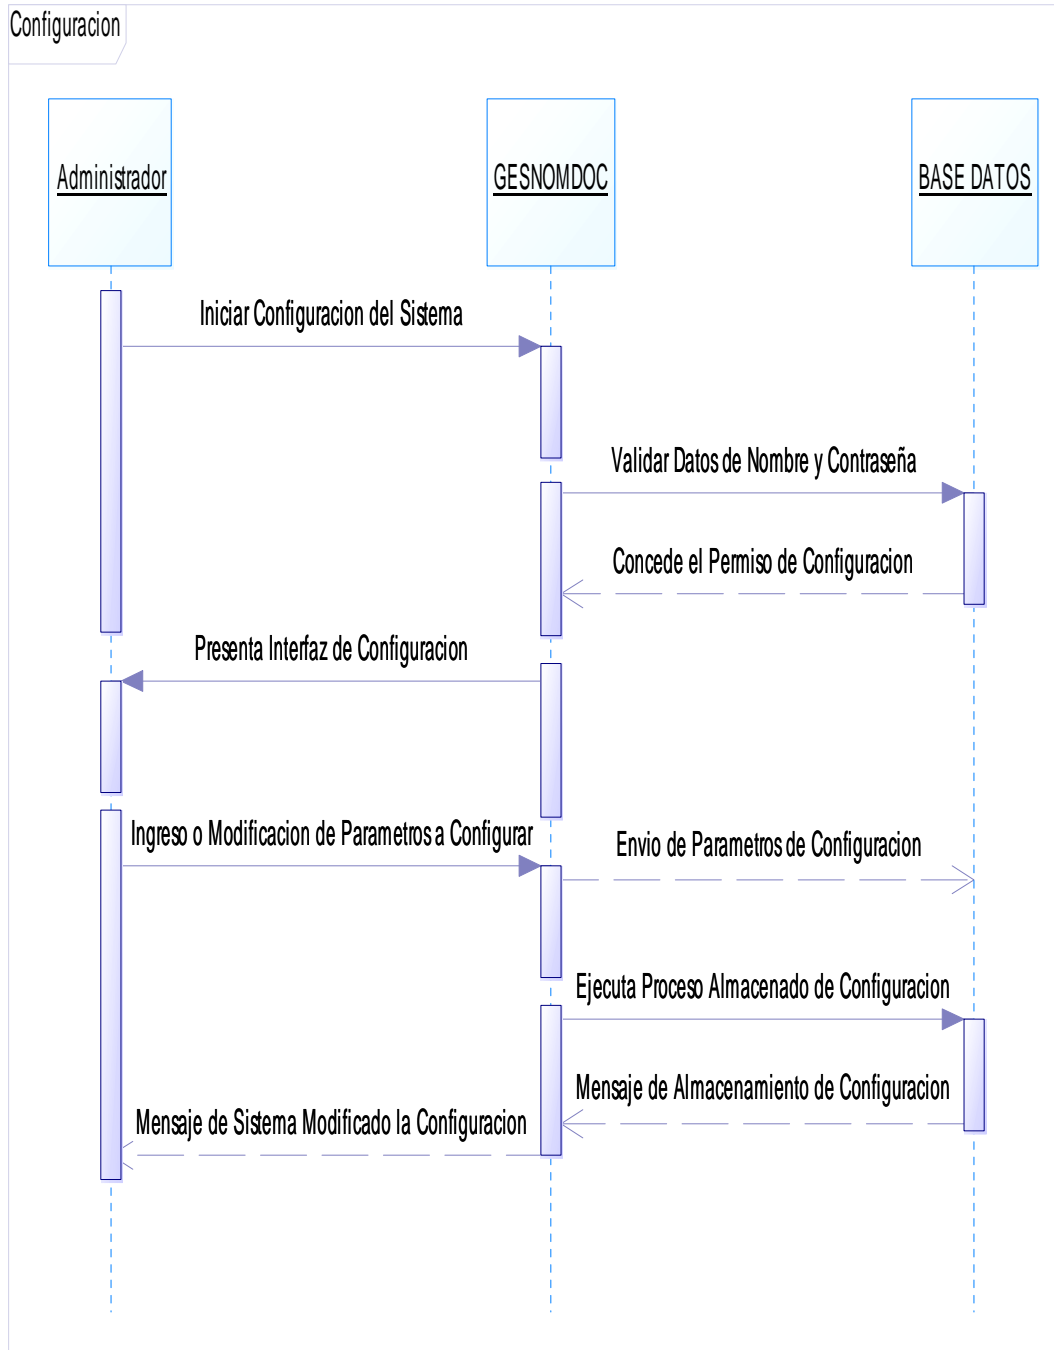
Configuracion

Administrador

GESNOMDOC

BASE DATOS

Iniciar Configuracion del Sistema

Validar Datos de Nombre y Contraseña

Concede el Permiso de Configuracion

Presenta Interfaz de Configuracion

Ingreso o Modificacion de Parametros a Configurar

Envio de Parametros de Configuracion

Ejecuta Proceso Almacenado de Configuracion

Mensaje de Almacenamiento de Configuracion

Mensaje de Sistema Modificado la Configuracion